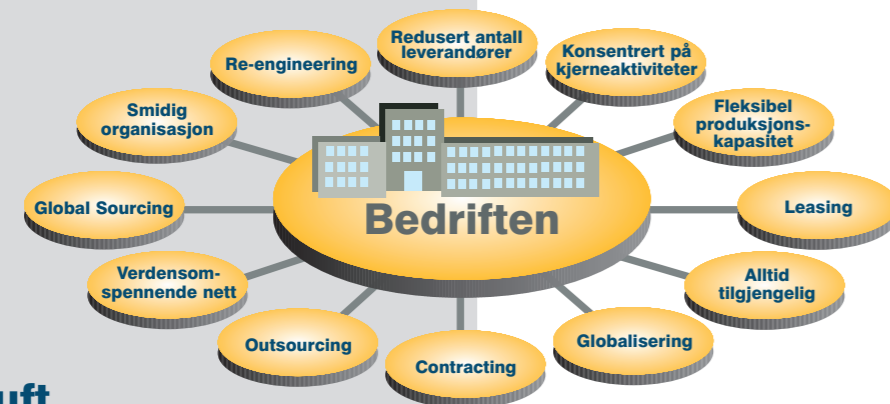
Re-engineering

Redusert antall leverandører

Konsentrert på kjerneaktiviteter

Smidig organisasjon

Fleksibel produksjonskapasitet

Global Sourcing

Bedriften

Leasing

Verdensomspennende nett

Alltid tilgjengelig

Outsourcing

Globalisering

Contracting

uft